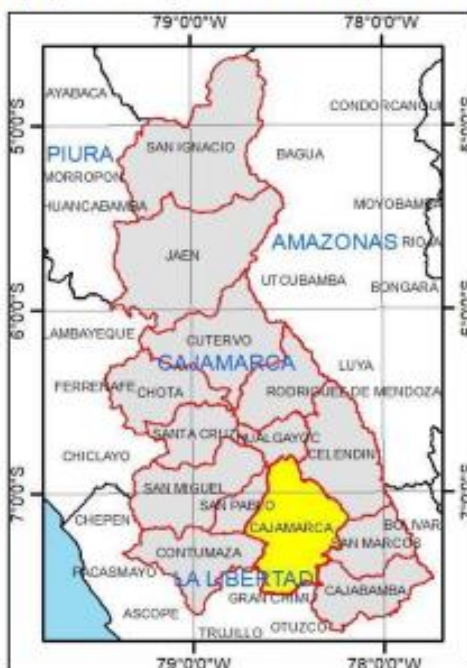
79°0'0"W
78°0'0"W
5°0'0"S
5°0'0"S
6°0'0"S
6°0'0"S
7°0'0"S
7°0'0"S
AYABACA
CONDORCANQUI
PIURA
SAN IGNACIO
BAGUA
MORROPON
HUANCABAMBA
MOYOBAMBA
AMAZONAS
RIOJA
JAEN
UTCUBAMBA
BONGARA
LAMBAYEQUE
CUTERVO
CAJAMARCA
LUYA
FERREÑAFE
CHOTA
RODRIGUEZ DE MENDOZA
SANTA CRUZ
HUALGAYOC
CHICLAYO
CELENDIN
SAN MIGUEL
SAN PABLO
CHEPEN
CAJAMARCA
BOLIVAR
CONTUMAZA
SAN MARCOS
PACASMAYO
LA LIBERTAD
GRAN CHIMU
CAJABAMBA
ASCOPE
TRUJILLO
OTUZCO
79°0'0"W
78°0'0"W